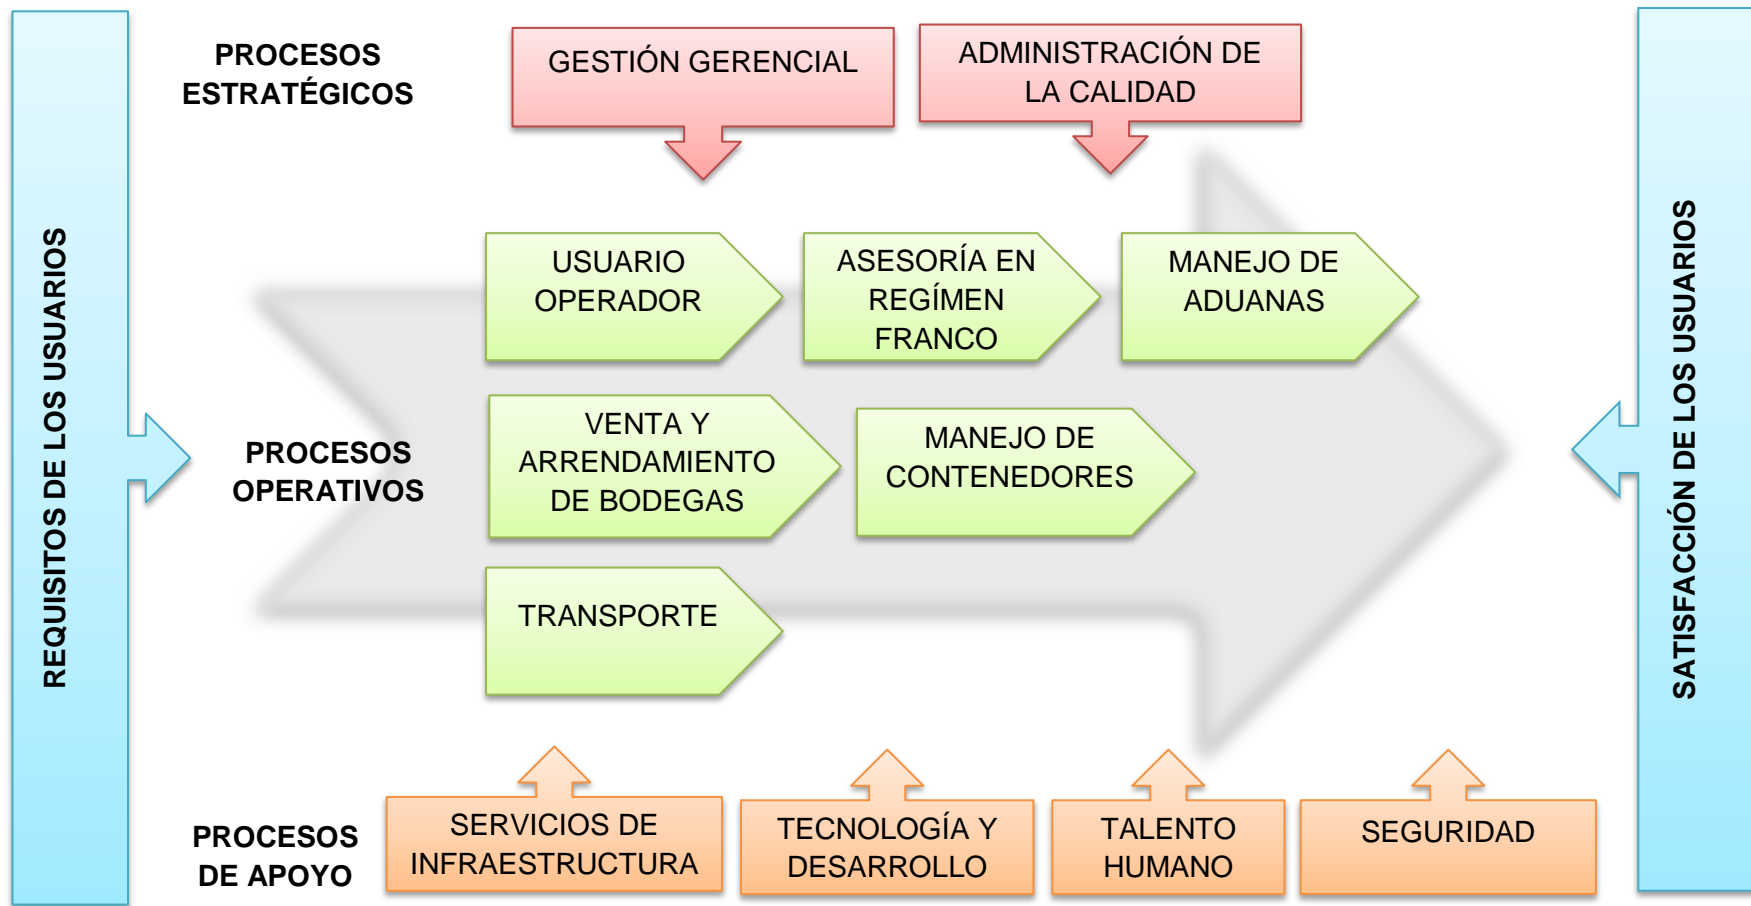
REQUISITOS DE LOS USUARIOS

PROCESOS ESTRATÉGICOS

GESTIÓN GERENCIAL

ADMINISTRACIÓN DE LA CALIDAD

SATISFACCIÓN DE LOS USUARIOS

PROCESOS OPERATIVOS

USUARIO OPERADOR

ASESORÍA EN REGÍMEN FRANCO

MANEJO DE ADUANAS

VENTA Y ARRENDAMIENTO DE BODEGAS

MANEJO DE CONTENEDORES

TRANSPORTE

PROCESOS DE APOYO

SERVICIOS DE INFRAESTRUCTURA

TECNOLOGÍA Y DESARROLLO

TALENTO HUMANO

SEGURIDAD